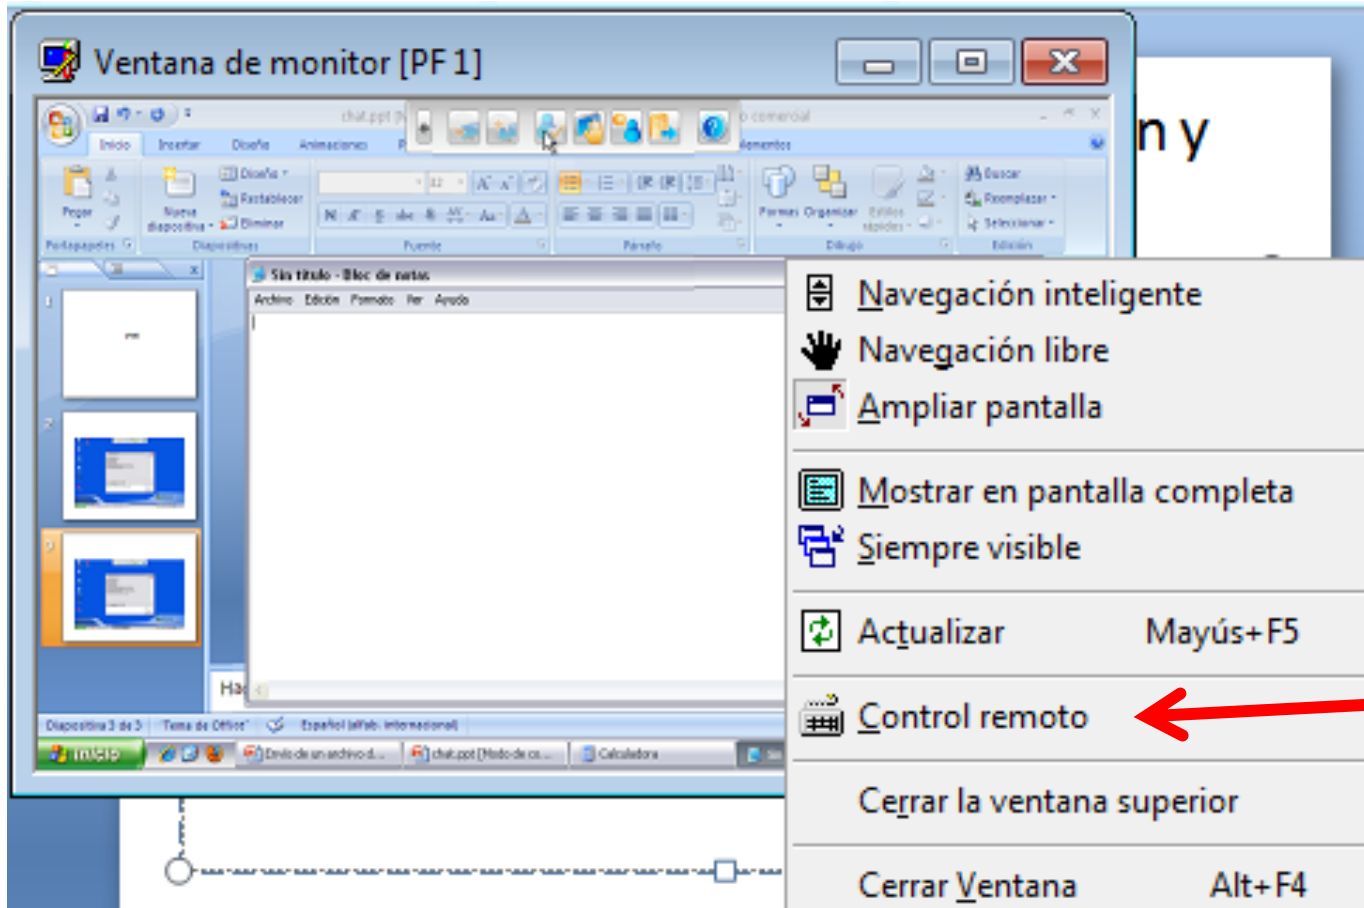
Ventana de monitor [PF 1]

chat.ppt [M

o comercial

n y

Inicio Insertar Diseño Animaciones P

Elementos

Pegar

Nueva diapositiva

Diseño

Restablecer

Eliminar

Portapapeles

Diapositivas

Fuente

Párrafo

Formas Organizar Estilos rápidos

Dibujo

Buscar

Reemplazar

Seleccionar

Edición

Sin título - Bloc de notas

Archivo Edición Formato Ver Ayuda

Ha

Diapositiva 3 de 3 Tema de Office Español (alfab. internacional)

Inicio

Envío de un archivo d...

chat.ppt [Modo de co...

Calculadora

Navegación inteligente

Navegación libre

Ampliar pantalla

Mostrar en pantalla completa

Siempre visible

Actualizar Mayús+F5

Control remoto

Cerrar la ventana superior

Cerrar Ventana Alt+F4